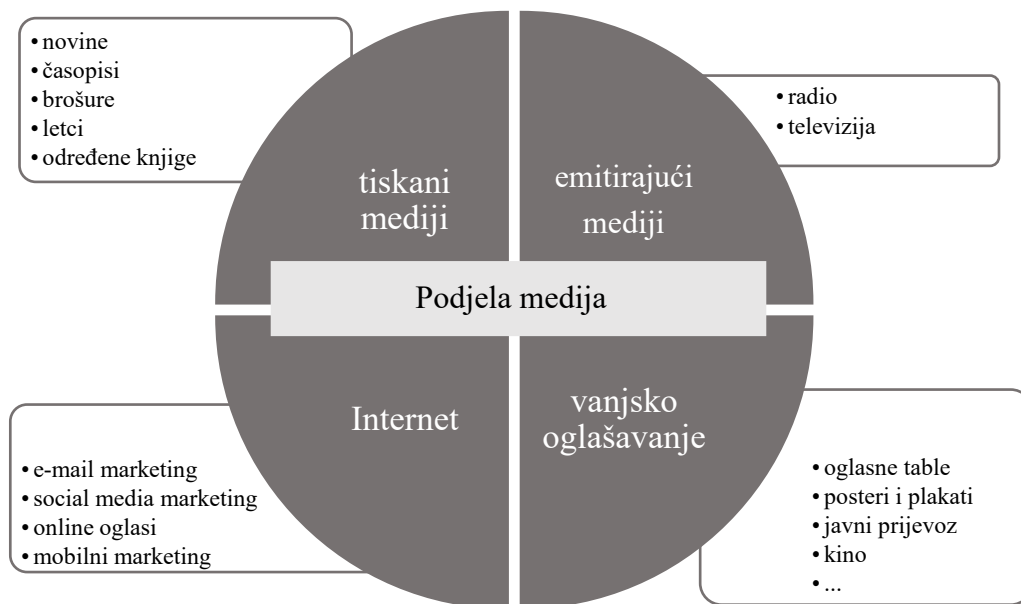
• novine
• časopisi
• brošure
• letci
• određene knjige

tiskani mediji

emitirajući mediji

• radio
• televizija

Podjela medija

Internet

vanjsko oglašavanje

• e-mail marketing
• social media marketing
• online oglasi
• mobilni marketing

• oglasne table
• posteri i plakati
• javni prijevoz
• kino
• ...